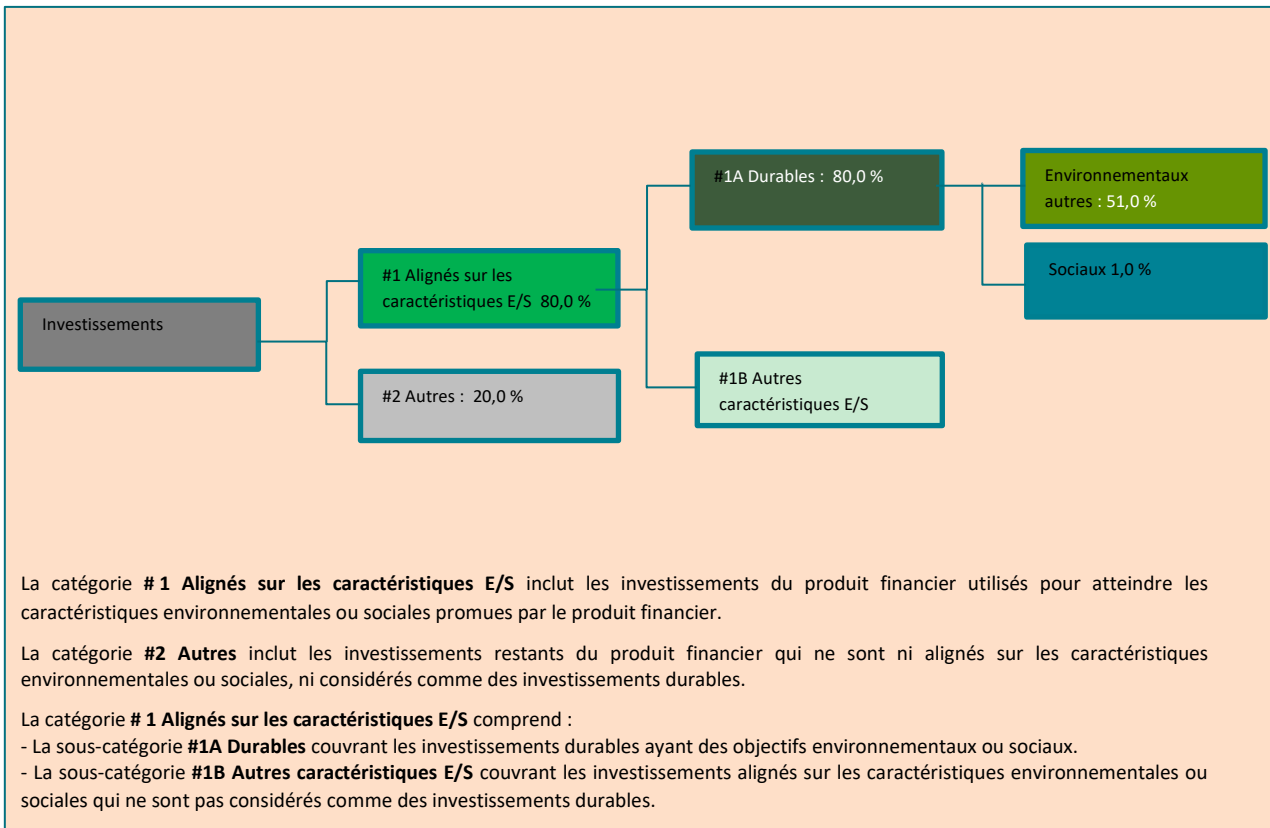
Investissements

#1 Alignés sur les caractéristiques E/S 80,0 %

#2 Autres : 20,0 %

#1A Durables : 80,0 %

#1B Autres caractéristiques E/S

Environnementaux autres : 51,0 %

Sociaux 1,0 %

La catégorie **# 1 Alignés sur les caractéristiques E/S** inclut les investissements du produit financier utilisés pour atteindre les caractéristiques environnementales ou sociales promues par le produit financier.

La catégorie **#2 Autres** inclut les investissements restants du produit financier qui ne sont ni alignés sur les caractéristiques environnementales ou sociales, ni considérés comme des investissements durables.

La catégorie **# 1 Alignés sur les caractéristiques E/S** comprend :
- La sous-catégorie **#1A Durables** couvrant les investissements durables ayant des objectifs environnementaux ou sociaux.
- La sous-catégorie **#1B Autres caractéristiques E/S** couvrant les investissements alignés sur les caractéristiques environnementales ou sociales qui ne sont pas considérés comme des investissements durables.